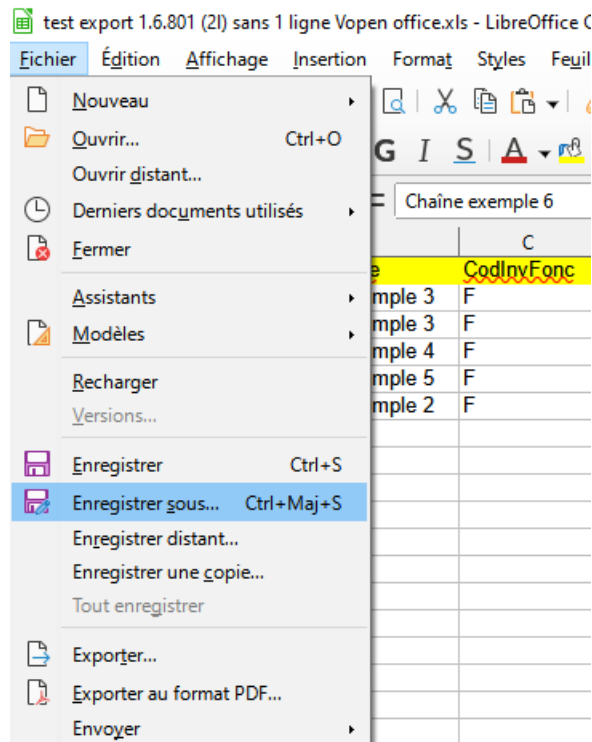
test export 1.6.801 (2l) sans 1 ligne Vopen office.xls - LibreOffice C

Fichier Édition Affichage Insertion Format Styles Feuil

Nouveau
Ouvrir... Ctrl+O
Ouvrir distant...
Derniers documents utilisés
Fermer
Assistants
Modèles
Recharger
Versions...
Enregistrer Ctrl+S
Enregistrer sous... Ctrl+Maj+S
Enregistrer distant...
Enregistrer une copie...
Tout enregistrer
Exporter...
Exporter au format PDF...
Envoyer

G I S A

Chaîne exemple 6

| | C |
|---|---|
| e | CodInvFonc |
| mple 3 | F |
| mple 3 | F |
| mple 4 | F |
| mple 5 | F |
| mple 2 | F |